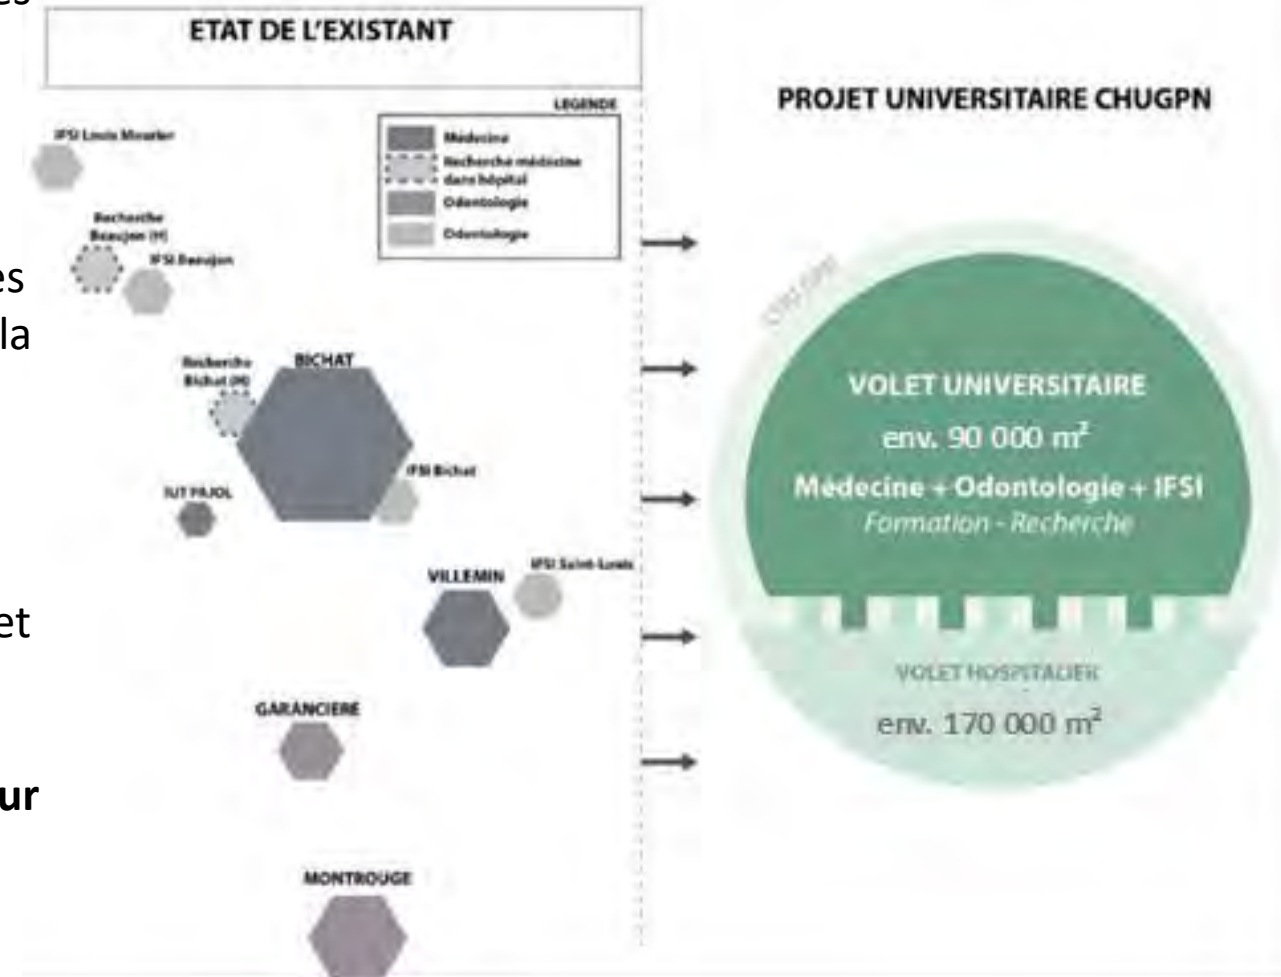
es

es
la

et

ur

ETAT DE L'EXISTANT

LEGENDE

Médecine
Recherche médecine dans hôpital
Odontologie
Odontologie

IFSI Louis Mourier

Recherche Beaujon (H)

IFSI Beaujon

Recherche Bichat (H)

BICHAT

IFSI Bichat

IUT PAJOL

VILLEMIN

IFSI Saint-Louis

GARANCIERE

MONTROUGE

PROJET UNIVERSITAIRE CHUGPN

CHU GPN

VOLET UNIVERSITAIRE
env. 90 000 m²
Médecine + Odontologie + IFSI
Formation - Recherche

VOLET HOSPITALIER
env. 170 000 m²